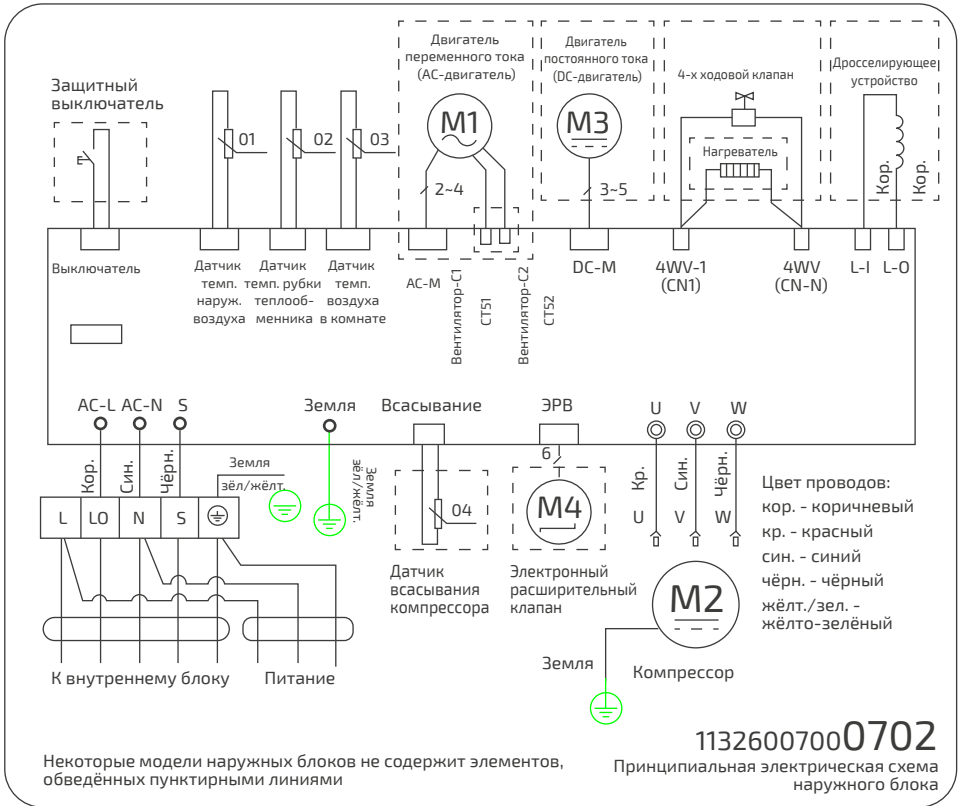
Защитный выключатель

01 02 03

Двигатель переменного тока (AC-двигатель)

M1

2~4

Двигатель постоянного тока (DC-двигатель)

M3

3~5

4-х ходовой клапан

Нагреватель

Дросселирующее устройство

Кор.

Кор.

Выключатель

Датчик темп. наруж. воздуха

Датчик темп. рубки теплообменника

Датчик темп. воздуха в комнате

AC-M

Вентилятор-C1

CT51

Вентилятор-C2

CT52

DC-M

4WV-1 (CN1)

4WV (CN-N)

L-I L-O

AC-L AC-N S

Земля

Всасывание

ЭРВ

U V W

Кор.

Син.

Чёрн.

Земля зёл/жёлт.

Земля зёл/жёлт.

L LO N S

04

6

M4

Кр.

Син.

Чёрн.

U V W

Цвет проводов:
кор. - коричневый
кр. - красный
син. - синий
чёрн. - чёрный
жёлт./зел. - жёлто-зелёный

Датчик всасывания компрессора

Электронный расширительный клапан

M2

Земля

Компрессор

К внутреннему блоку

Питание

11326007000702

Некоторые модели наружных блоков не содержит элементов, обведённых пунктирными линиями

Принципиальная электрическая схема наружного блока